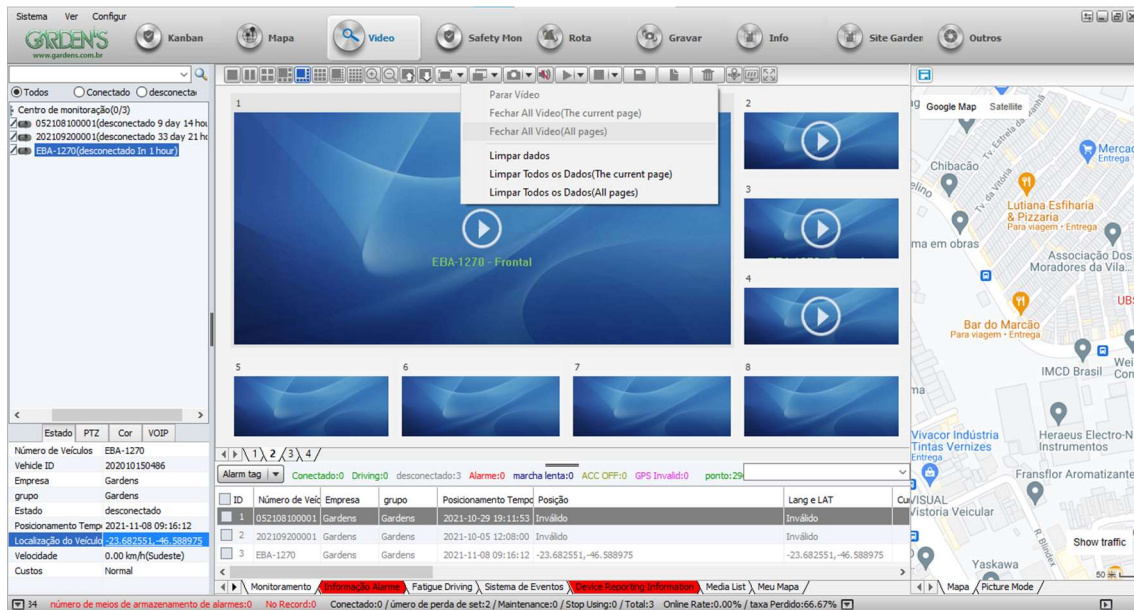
Sistema Ver Configur

GARDEN'S www.gardens.com.br

Kanban Mapa Video Safety Mon Rota Gravar Info Site Garden Outros

Todos Conectado desconecta

Centro de monitoração(0/3)
052108100001(desconectado 9 day 14 hou
202109200001(desconectado 33 day 21 ho
EBA-1270(desconectado In 1 hour)

Parar Video
Fechar All Video(The current page)
Fechar All Video(All pages)
Limpar dados
Limpar Todos os Dados(The current page)
Limpar Todos os Dados(All pages)

1 2 3 4

EBA-1270 - Frontal

5 6 7 8

Google Map Satellite

Chibacão
Lutiana Esfiharia & Pizzaria
Para viagem · Entrega
ma em obras
Associação Dos Moradores da Vila...
Bar do Marcão
Para viagem · Entrega
IMCD Brasil
Vivacor Indústria Tintas Vernizes
Heraeus Electro-N Instrumentos
Fransflor Aromatizante
VISUAL Vistoria Veicular
Show traffic
Yaskawa
Mercad Entrega
UBS
Wei Con

Estado PTZ Cor VOIP

| Número de Veículos | EBA-1270 |
|---|---|
| Vehicle ID | 202010150486 |
| Empresa | Gardens |
| grupo | Gardens |
| Estado | desconectado |
| Posicionamento Temp | 2021-11-08 09:16:12 |
| Localização do Veículo | -23.682551,-46.588975 |
| Velocidade | 0.00 km/h(Sudeste) |
| Custos | Normal |

1 2 3 4

Alarm tag Conectado:0 Driving:0 desconectado:3 Alarme:0 marcha lenta:0 ACC OFF:0 GPS Invalid:0 ponto:29

| ID | Número de Veíc | Empresa | grupo | Posicionamento Tempo | Posição | Lang e LAT | Cu |
|---|---|---|---|---|---|---|---|
| 1 | 052108100001 | Gardens | Gardens | 2021-10-29 19:11:53 | Inválido | Inválido | |
| 2 | 202109200001 | Gardens | Gardens | 2021-10-05 12:08:00 | Inválido | Inválido | |
| 3 | EBA-1270 | Gardens | Gardens | 2021-11-08 09:16:12 | -23.682551,-46.588975 | -23.682551,-46.588975 | |

Monitoramento Informação Alarme Fatigue Driving Sistema de Eventos Device Reporting Information Media List Meu Mapa

Mapa Picture Mode

34 número de meios de armazenamento de alarmes:0 No Record:0 Conectado:0 / úmero de perda de set:2 / Maintenance:0 / Stop Using:0 / Total:3 Online Rate:0.00% / taxa Perdido:66.67%